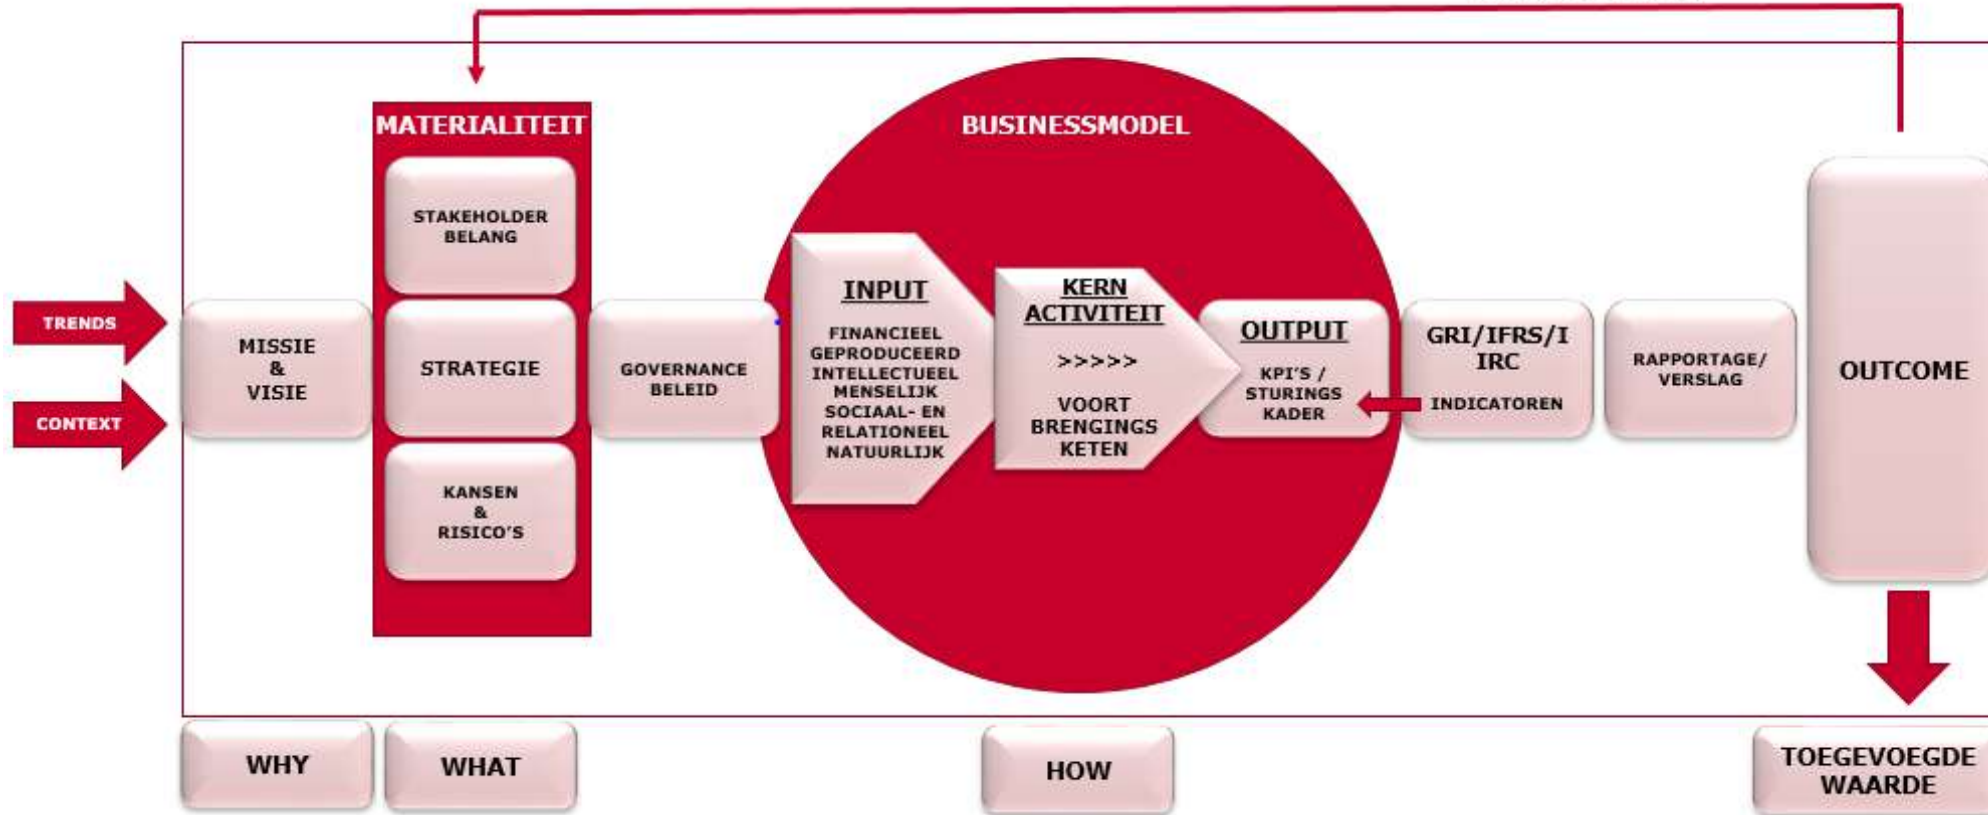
MATERIALITEIT

BUSINESSMODEL

TRENDS

CONTEXT

MISSIE & VISIE

STAKEHOLDER BELANG

STRATEGIE

KANSEN & RISICO'S

GOVERNANCE BELEID

INPUT

FINANCIEEL GEPRODUCEERD INTELLECTUEEL MENSELIJK SOCIAAL- EN RELATIONEEL NATUURLIJK

KERN ACTIVITEIT

>>>>>

VOORT BRENGINGS KETEN

OUTPUT

KPI'S / STURINGS KADER

GRI/IFRS/I IRC

INDICATOREN

RAPPORTAGE/ VERSLAG

OUTCOME

WHY

WHAT

HOW

TOEGEVOEGDE WAARDE